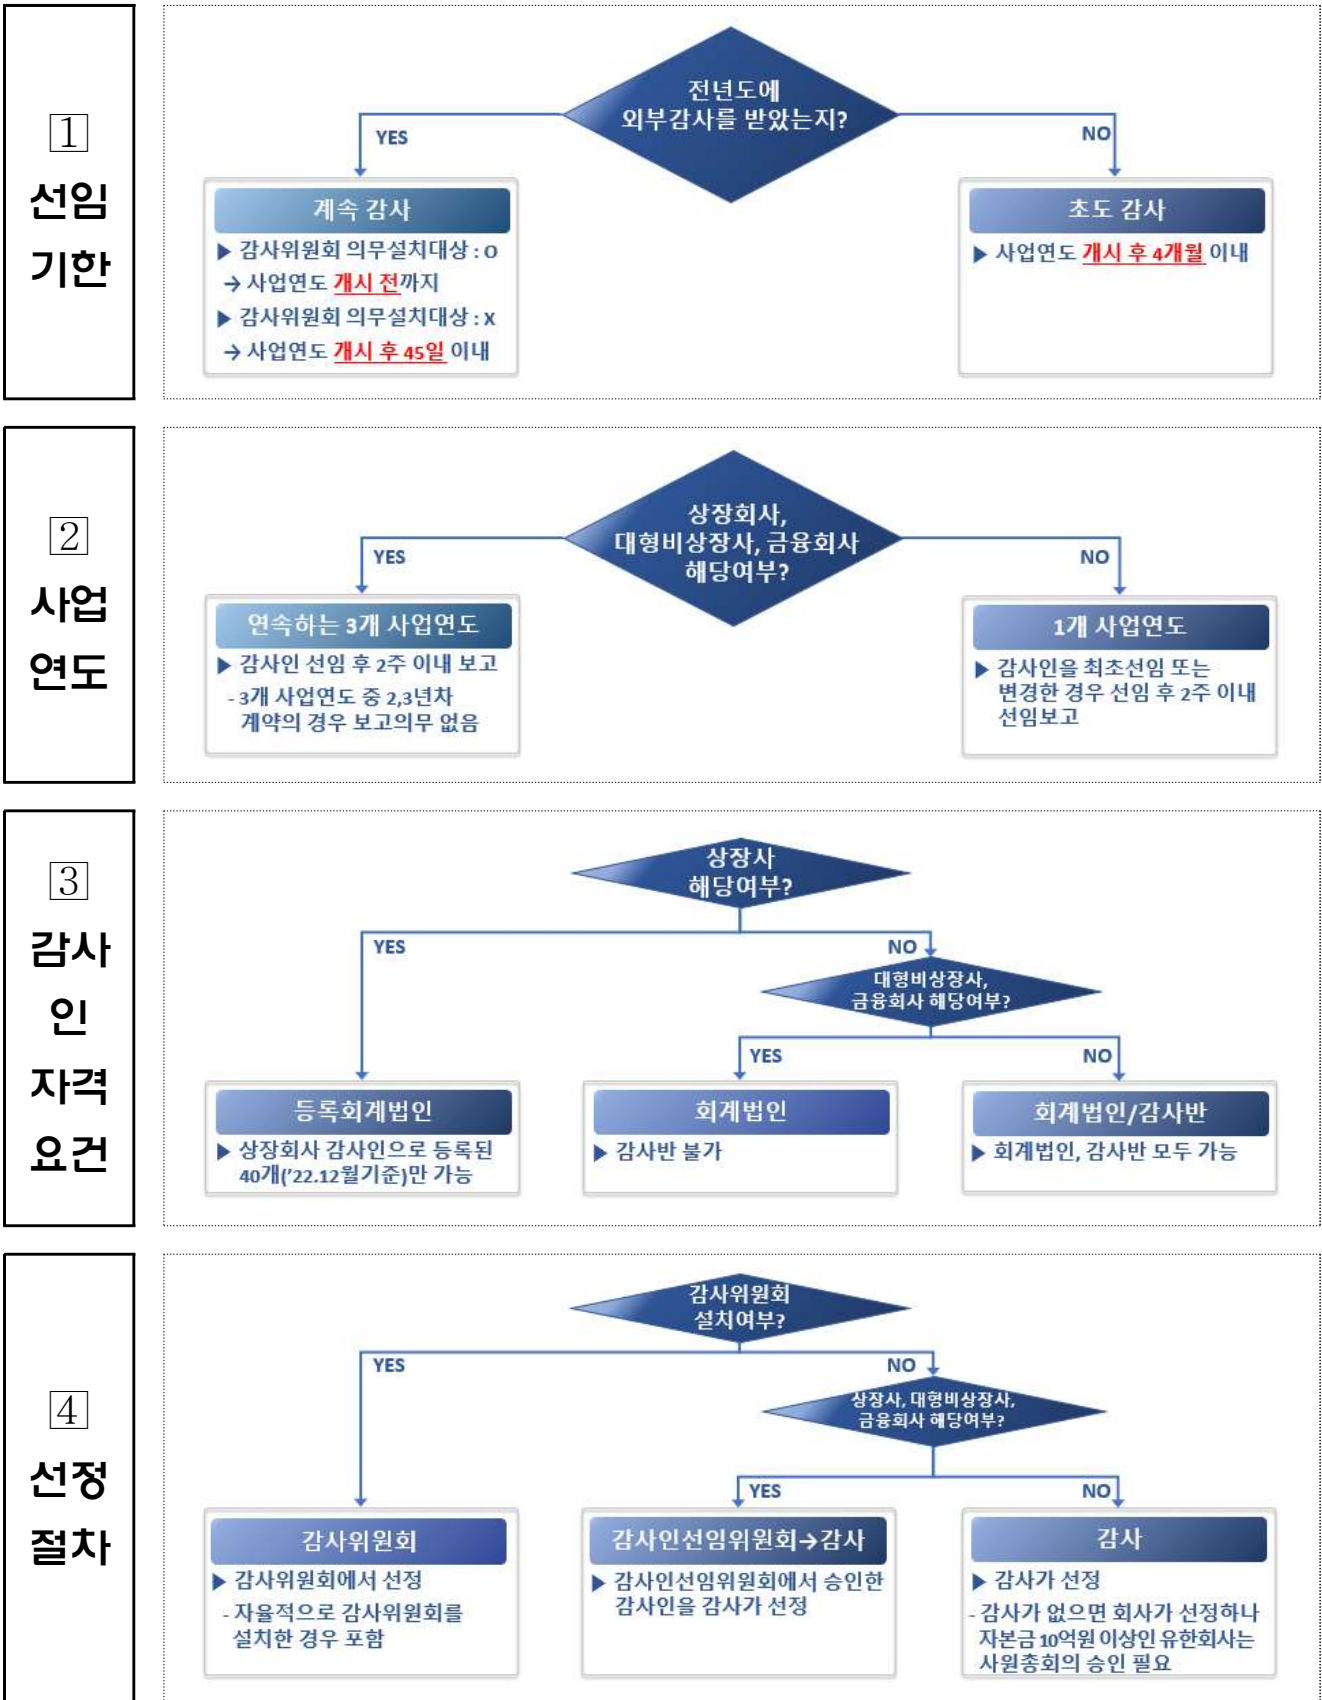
1
선임 기한

전년도에 외부감사를 받았는지?

YES

NO

계속 감사

▶ 감사위원회 의무설치대상 : O
→ 사업연도 개시 전까지
▶ 감사위원회 의무설치대상 : X
→ 사업연도 개시 후 45일 이내

초도 감사

▶ 사업연도 개시 후 4개월 이내

2
사업 연도

상장회사, 대형비상장사, 금융회사 해당여부?

YES

NO

연속하는 3개 사업연도

▶ 감사인 선임 후 2주 이내 보고
- 3개 사업연도 중 2,3년차 계약의 경우 보고의무 없음

1개 사업연도

▶ 감사인을 최초선임 또는 변경한 경우 선임 후 2주 이내 선임보고

3
감사인 자격 요건

상장사 해당여부?

YES

NO

대형비상장사, 금융회사 해당여부?

YES

NO

등록회계법인

▶ 상장회사 감사인으로 등록된 40개('22.12월기준)만 가능

회계법인

▶ 감사반 불가

회계법인/감사반

▶ 회계법인, 감사반 모두 가능

4
선정 절차

감사위원회 설치여부?

YES

NO

상장사, 대형비상장사, 금융회사 해당여부?

YES

NO

감사위원회

▶ 감사위원회에서 선정
- 자율적으로 감사위원회를 설치한 경우 포함

감사인선임위원회→감사

▶ 감사인선임위원회에서 승인한 감사인을 감사가 선정

감사

▶ 감사가 선정
- 감사가 없으면 회사가 선정하나 자본금 10억원 이상인 유한회사는 사원총회의 승인 필요